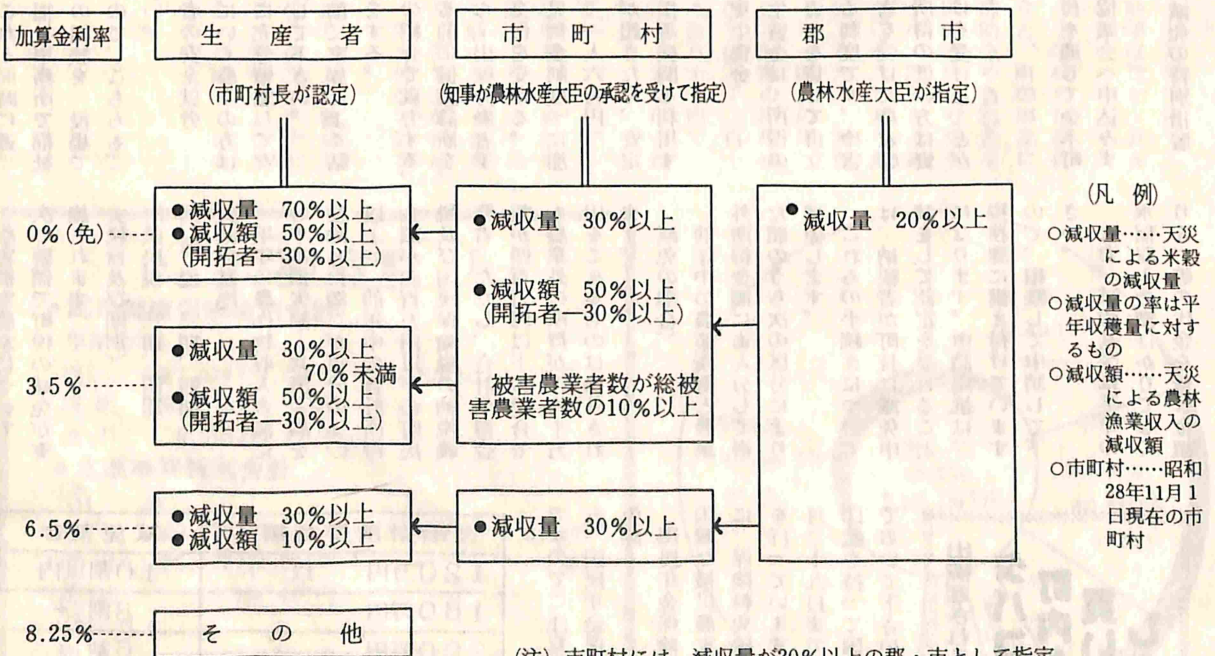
加算金利率

生 産 者

(市町村長が認定)

市 町 村

(知事が農林水産大臣の承認を受けて指定)

郡 市

(農林水産大臣が指定)

0%(免)

●減収量 70%以上
●減収額 50%以上
(開拓者—30%以上)

●減収量 30%以上

●減収額 50%以上
(開拓者—30%以上)

被害農業者数が総被害農業者数の10%以上

●減収量 20%以上

3.5%

●減収量 30%以上
70%未満
●減収額 50%以上
(開拓者—30%以上)

6.5%

●減収量 30%以上
●減収額 10%以上

●減収量 30%以上

8.25%

そ の 他

(凡 例)

○減収量……天災による米穀の減収量
○減収量の率は平年収穫量に対するもの
○減収額……天災による農林漁業収入の減収額
○市町村……昭和28年11月1日現在の市町村

(注) 市町村には、減収量が30%以上の郡・市として指定